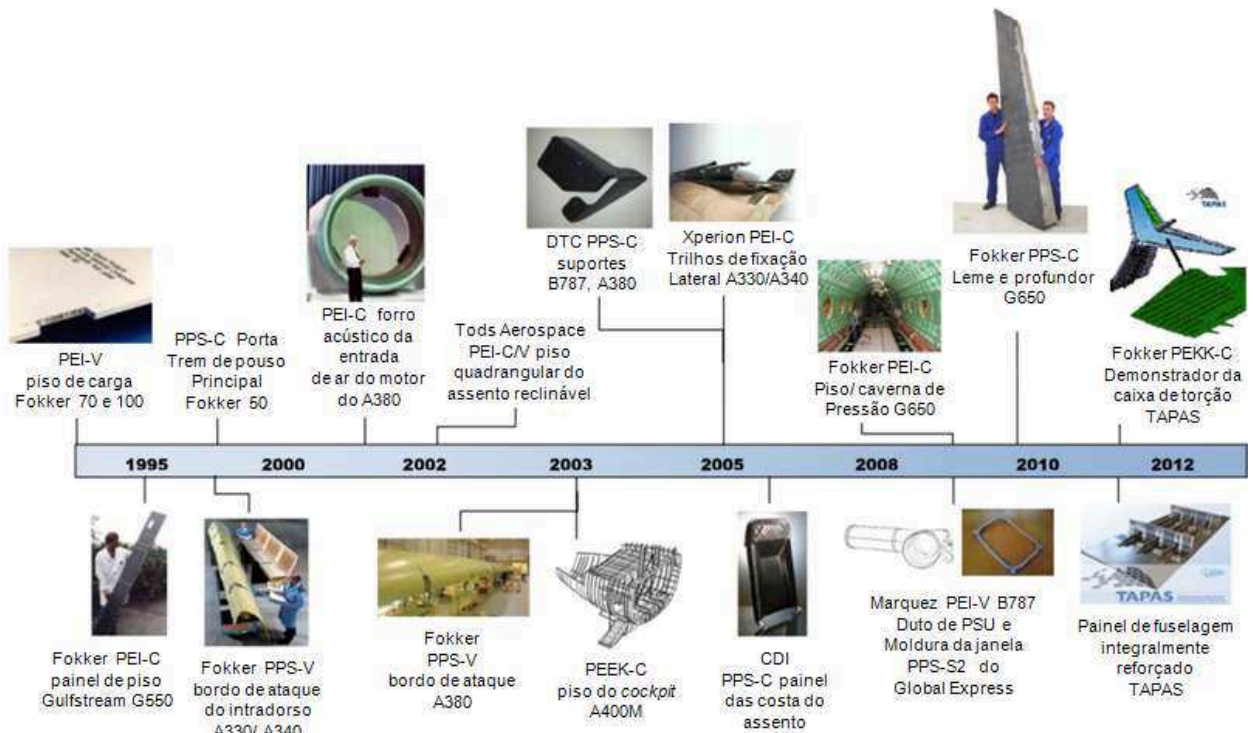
PEI-V
piso de carga
Fokker 70 e 100

PPS-C Porta
Trem de pouso
Principal
Fokker 50

PEI-C forro
acústico da
entrada
de ar do motor
do A380

Tods Aerospace
PEI-C/V piso
quadrangular do
assento reclinável

DTC PPS-C
suportes
B787, A380

Xperion PEI-C
Trilhos de fixação
Lateral A330/A340

Fokker PEI-C
Piso/ caverna de
Pressão G650

Fokker PPS-C
Leme e profundor
G650

Fokker PEKK-C
Demonstrador da
caixa de torção
TAPAS

1995 2000 2002 2003 2005 2008 2010 2012

Fokker PEI-C
painel de piso
Gulfstream G550

Fokker PPS-V
bordo de ataque
do intradorso
A330/ A340

Fokker
PPS-V
bordo de ataque
A380

PEEK-C
piso do *cockpit*
A400M

CDI
PPS-C painel
das costa do
assento

Marquez PEI-V B787
Duto de PSU e
Moldura da janela
PPS-S2 do
Global Express

TAPAS

Painel de fuselagem
integralmente
reforçado
TAPAS